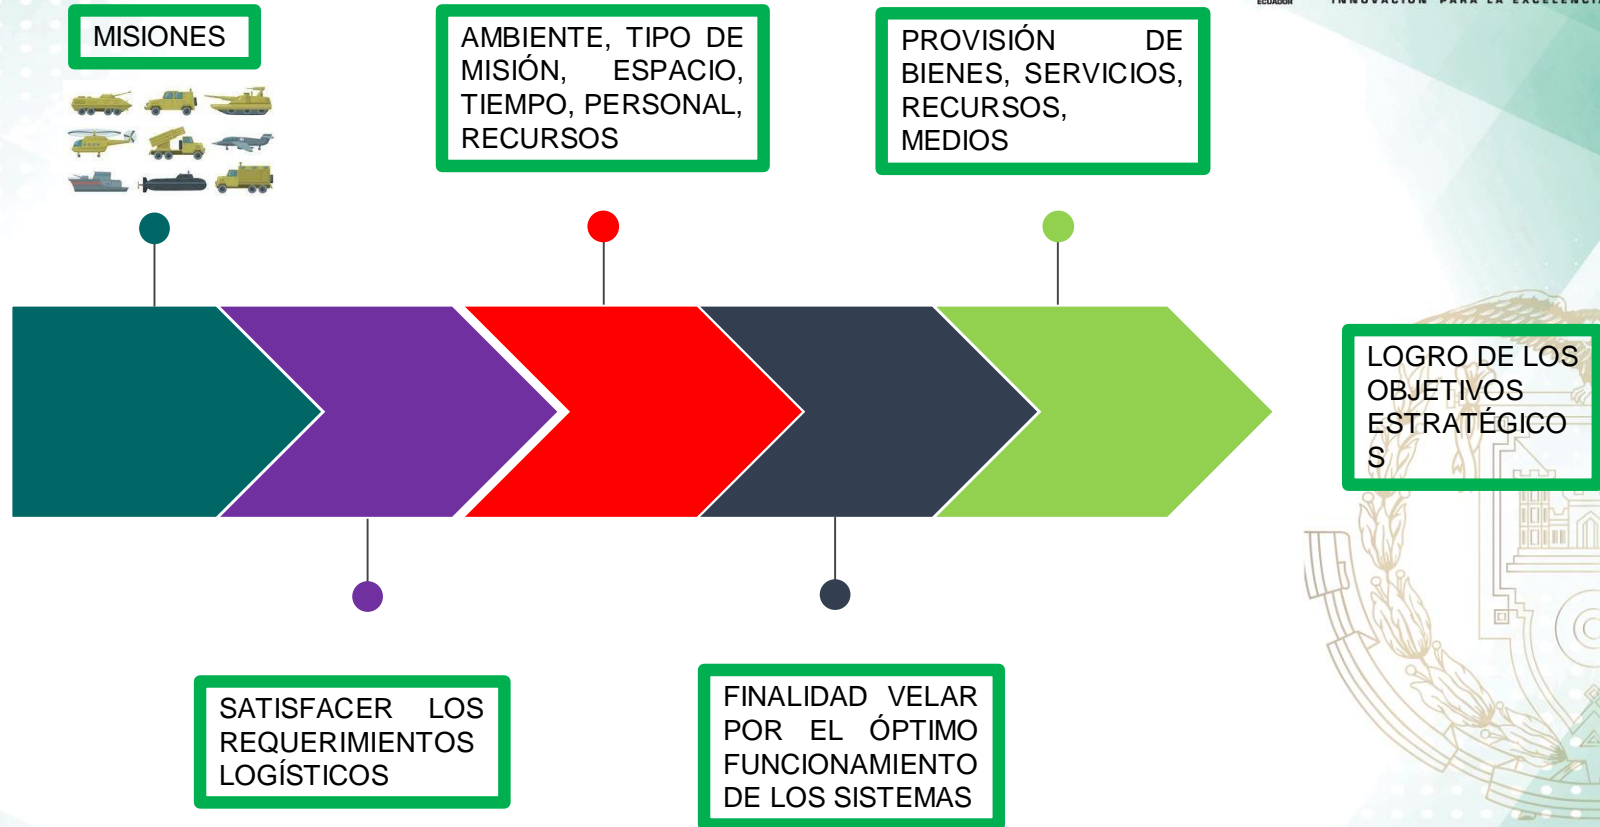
ECUADOR INNOVACIÓN PARA LA EXCELENCIA

MISIONES

AMBIENTE, TIPO DE MISIÓN, ESPACIO, TIEMPO, PERSONAL, RECURSOS

PROVISIÓN DE BIENES, SERVICIOS, RECURSOS, MEDIOS

LOGRO DE LOS OBJETIVOS ESTRATÉGICO S

SATISFACER LOS REQUERIMIENTOS LOGÍSTICOS

FINALIDAD VELAR POR EL ÓPTIMO FUNCIONAMIENTO DE LOS SISTEMAS